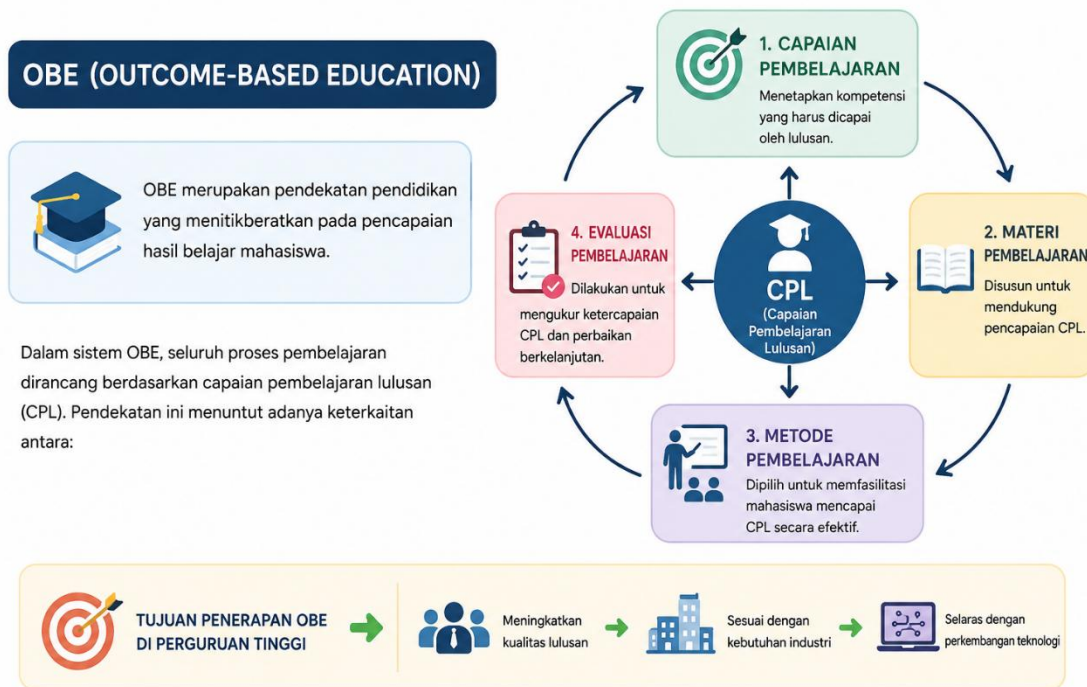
OBE (OUTCOME-BASED EDUCATION)

OBE merupakan pendekatan pendidikan yang menitikberatkan pada pencapaian hasil belajar mahasiswa.

Dalam sistem OBE, seluruh proses pembelajaran dirancang berdasarkan capaian pembelajaran lulusan (CPL). Pendekatan ini menuntut adanya keterkaitan antara:

1. CAPAIAN PEMBELAJARAN
Menetapkan kompetensi yang harus dicapai oleh lulusan.

2. MATERI PEMBELAJARAN
Disusun untuk mendukung pencapaian CPL.

3. METODE PEMBELAJARAN
Dipilih untuk memfasilitasi mahasiswa mencapai CPL secara efektif.

4. EVALUASI PEMBELAJARAN
Dilakukan untuk mengukur ketercapaian CPL dan perbaikan berkelanjutan.

CPL
(Capaian Pembelajaran Lulusan)

TUJUAN PENERAPAN OBE DI PERGURUAN TINGGI

Meningkatkan kualitas lulusan

Sesuai dengan kebutuhan industri

Selaras dengan perkembangan teknologi